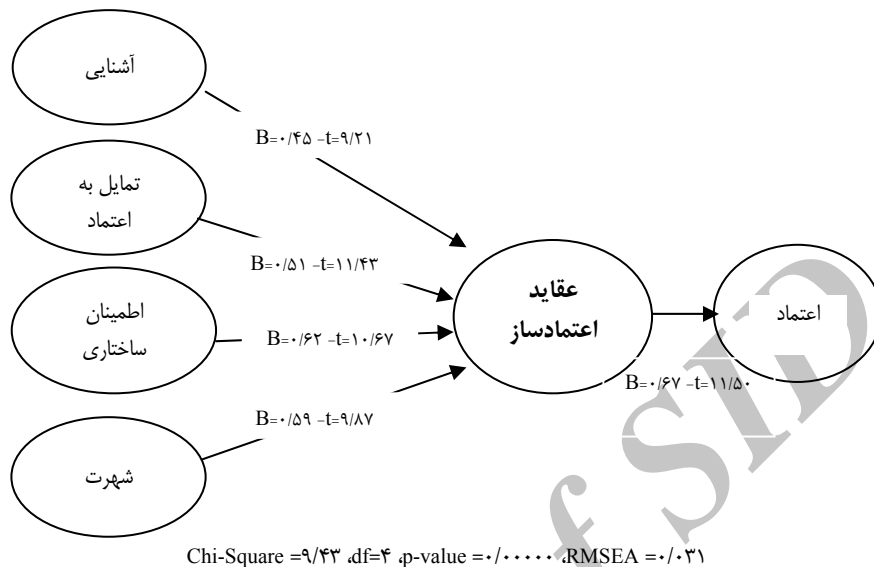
آشنایی

B=۰/۴۵ ،t=۹/۲۱

تمایل به اعتماد

B=۰/۵۱ ،t=۱۱/۴۳

اطمینان ساختاری

B=۰/۶۲ ،t=۱۰/۶۷

عقاید اعتمادساز

اعتماد

B=۰/۶۷ ،t=۱۱/۵۰

B=۰/۵۹ ،t=۹/۸۷

شهرت

Chi-Square =۹/۴۳ ،df=۴ ،p-value =۰/۰۰۰۰۰ ،RMSEA =۰/۰۳۱